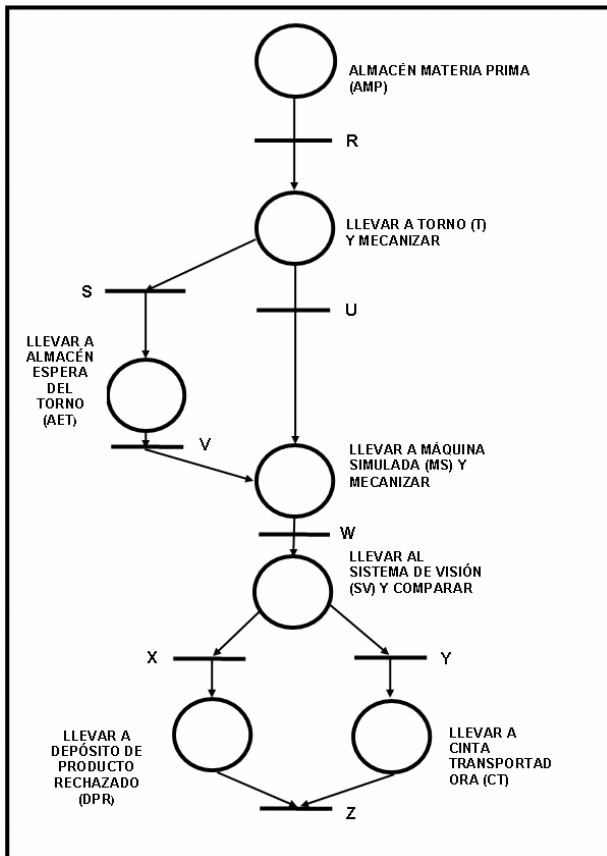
ALMACÉN MATERIA PRIMA (AMP)

R

LLEVAR A TORNO (T) Y MECANIZAR

S

U

LLEVAR A ALMACÉN ESPERA DEL TORNO (AET)

V

LLEVAR A MÁQUINA SIMULADA (MS) Y MECANIZAR

W

LLEVAR AL SISTEMA DE VISIÓN (SV) Y COMPARAR

X

Y

LLEVAR A DEPÓSITO DE PRODUCTO RECHAZADO (DPR)

LLEVAR A CINTA TRANSPORTAD ORA (CT)

Z